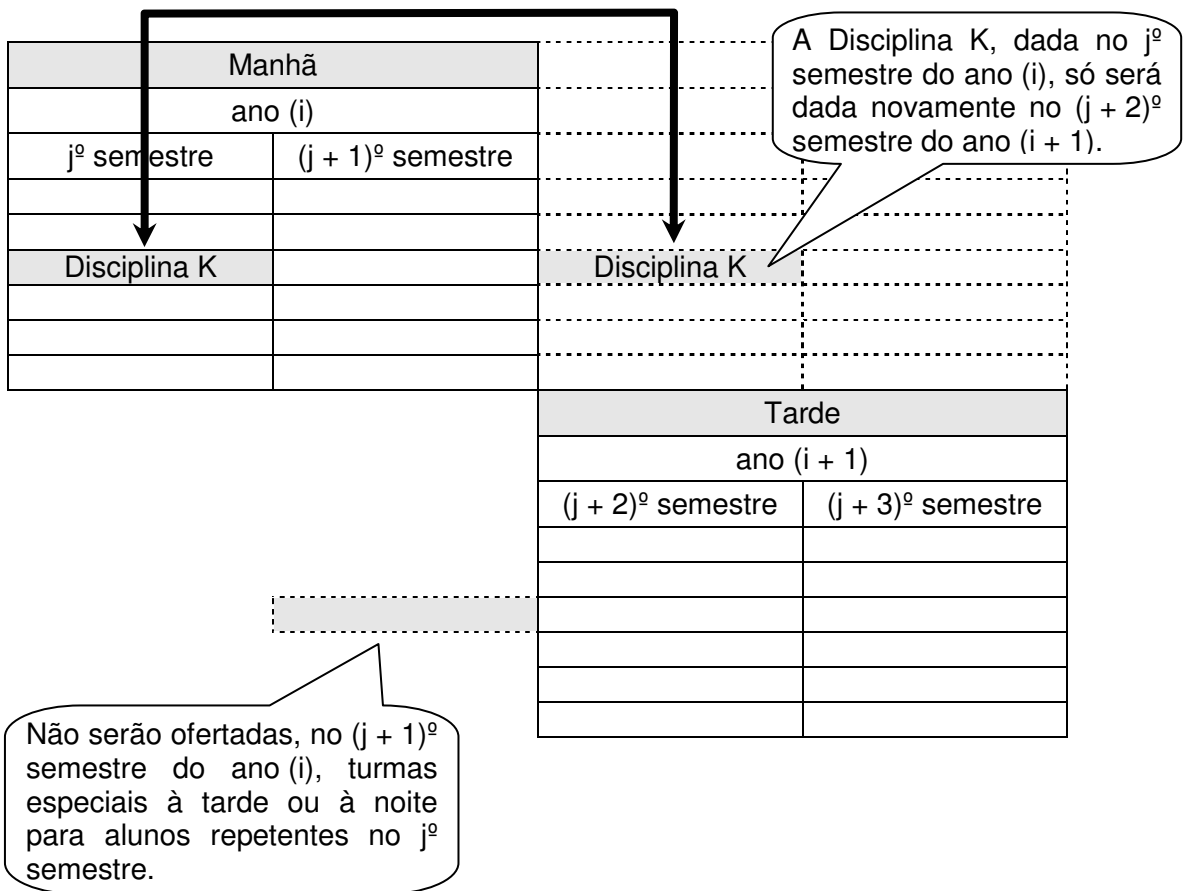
| Manhã | |
|---|---|
| ano (i) | |
| jº semestre | (j + 1)º semestre |
| | |
| | |
| Disciplina K | |
| | |
| | |
| | |

A Disciplina K, dada no jº semestre do ano (i), só será dada novamente no (j + 2)º semestre do ano (i + 1).

Disciplina K

| Tarde | |
|---|---|
| ano (i + 1) | |
| (j + 2)º semestre | (j + 3)º semestre |
| | |
| | |
| | |
| | |
| | |
| | |

Não serão ofertadas, no (j + 1)º semestre do ano (i), turmas especiais à tarde ou à noite para alunos repetentes no jº semestre.